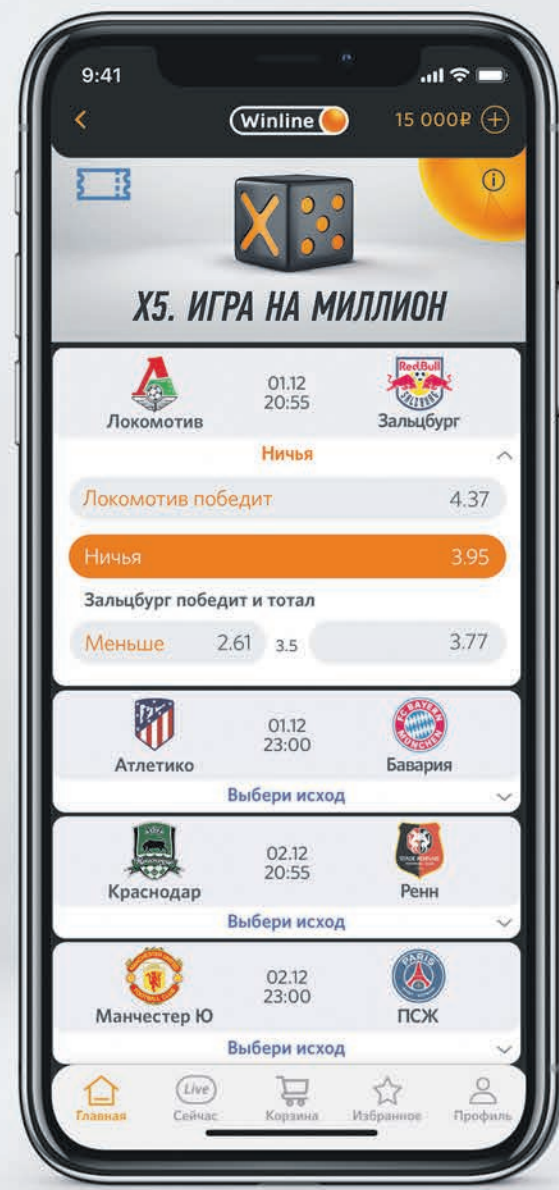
9:41

Winline

15 000₽

X5. ИГРА НА МИЛЛИОН

Локомотив
01.12
20:55
Зальцбург

Ничья

Локомотив победит 4.37

Ничья 3.95

Зальцбург победит и тотал

Меньше 2.61 3.5 3.77

Атлетико
01.12
23:00
Бавария

Выбери исход

Краснодар
02.12
20:55
Ренн

Выбери исход

Манчестер Ю
02.12
23:00
ПСЖ

Выбери исход

Главная
Live
Сейчас
Корзина
Избранное
Профиль